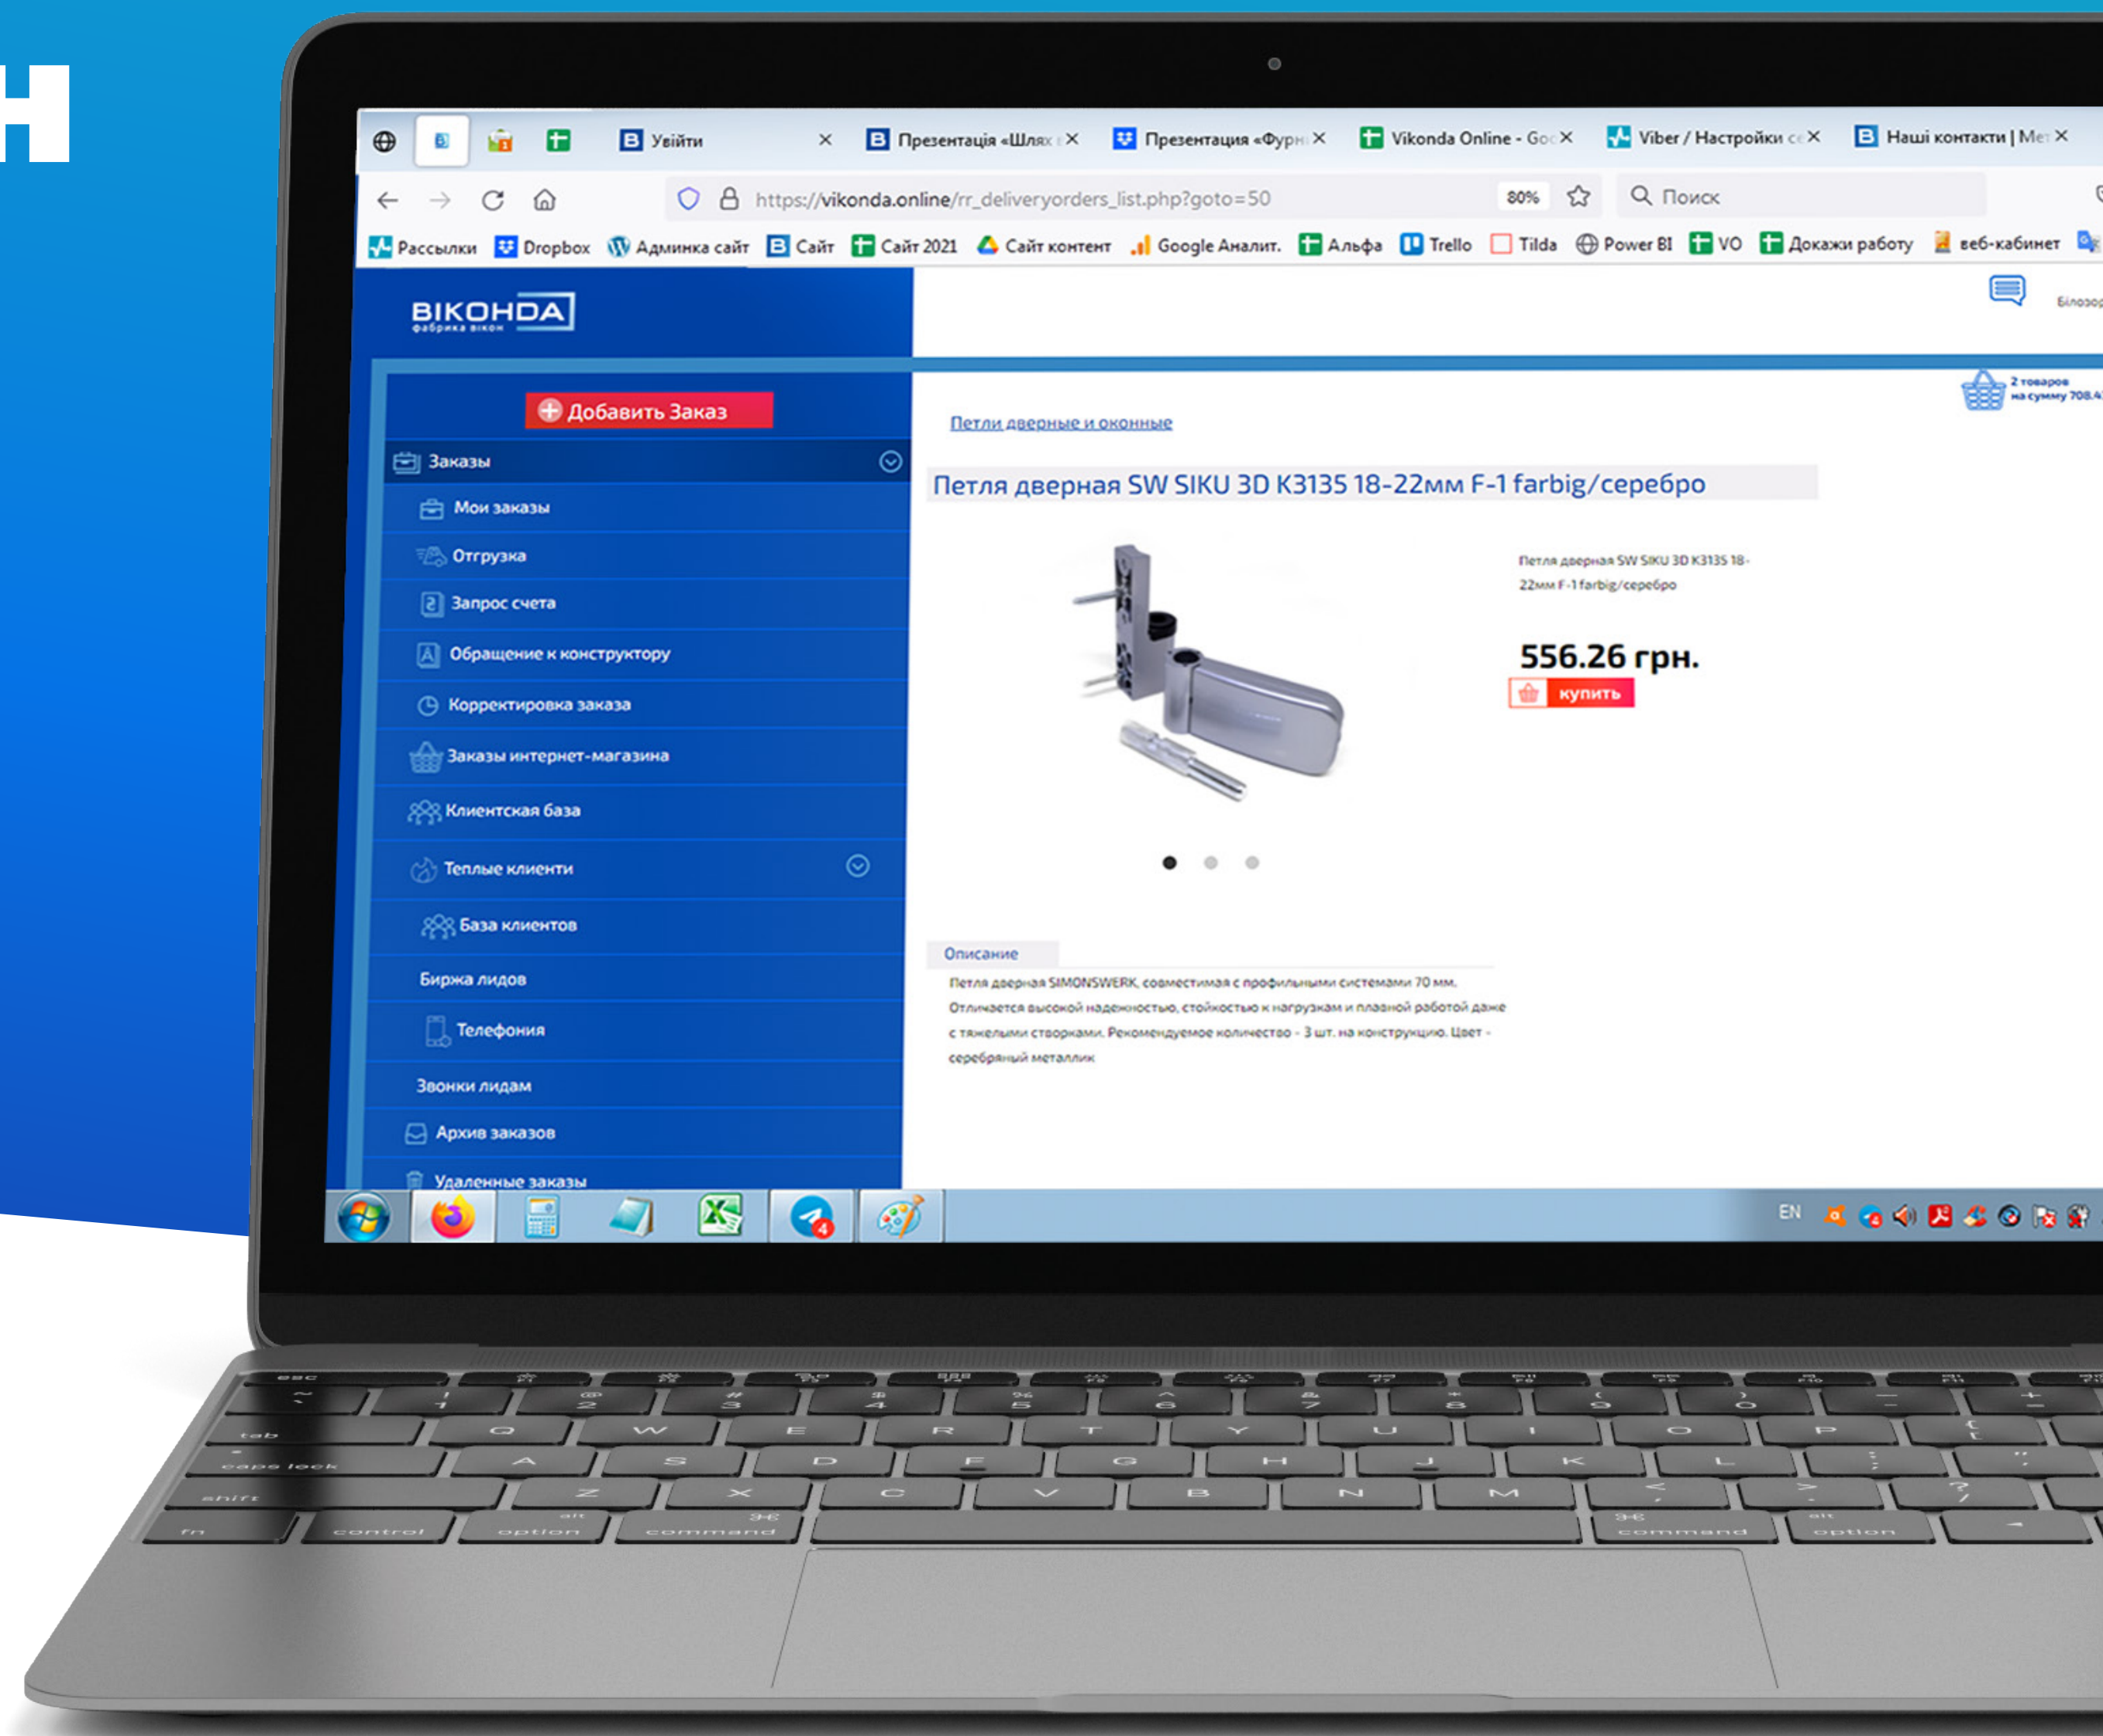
Увійти
Презентація «Шлях
Презентация «Фурн
Vikonda Online - Goo
Viber / Настройки с
Наші контакти | Ме

https://vikonda.online/rr_deliveryorders_list.php?goto=50
80%
Поиск

Рассылки Dropbox Админка сайт Сайт Сайт 2021 Сайт контент Google Аналит. Альфа Trello Tilda Power BI VO Докажи работу веб-кабинет

ВІКОНДА
фабрика вікон

Добавить Заказ
Заказы
Мои заказы
Отгрузка
Запрос счета
Обращение к конструктору
Корректировка заказа
Заказы интернет-магазина
Клиентская база
Теплые клиенти
База клиентов
Биржа лидов
Телефония
Звонки лидам
Архив заказов
Удаленные заказы

2 товаров на сумму 708.4

Петли дверные и оконные

Петля дверная SW SIKU 3D K3135 18-22мм F-1 farbig/серебро

Петля дверная SW SIKU 3D K3135 18-22мм F-1 farbig/серебро

556.26 грн.
купить

Описание
Петля дверная SIMONSWERK, совместимая с профильными системами 70 мм. Отличается высокой надежностью, стойкостью к нагрузкам и плавной работой даже с тяжелыми створками. Рекомендуемое количество - 3 шт. на конструкцию. Цвет - серебряный металлик

EN